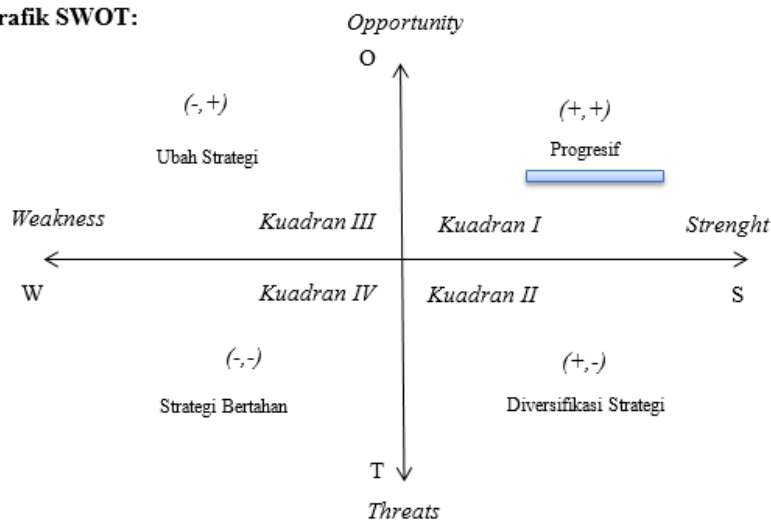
rafik SWOT:

Opportunity

O

(-,+)

Ubah Strategi

(+,+)

Progresif

Weakness

Kuadran III

Kuadran I

Strenght

W

Kuadran IV

Kuadran II

S

(-,-)

Strategi Bertahan

(+,-)

Diversifikasi Strategi

T

Threats